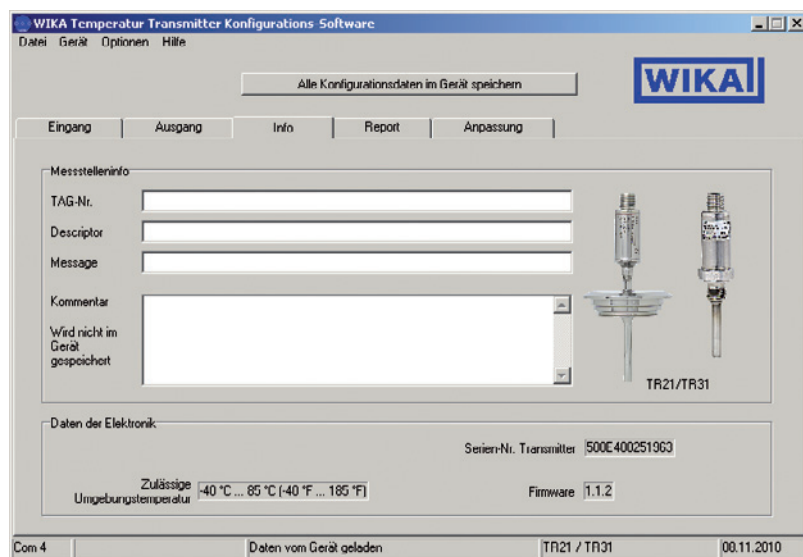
WIKA Temperatur Transmitter Konfigurations Software

Datei Gerät Optionen Hilfe

Alle Konfigurationsdaten im Gerät speichern

WIKA

Eingang | Ausgang | Info | Report | Anpassung

Messstelleninfo

TAG-Nr.

Descriptor

Message

Kommentar

Wird nicht im Gerät gespeichert

TR21/TR31

Daten der Elektronik

Serien-Nr. Transmitter 500E400251963

Zulässige Umgebungstemperatur -40 °C ... 85 °C (-40 °F ... 185 °F)

Firmware 1.1.2

Com 4 | Daten vom Gerät geladen | TR21 / TR31 | 08.11.2010